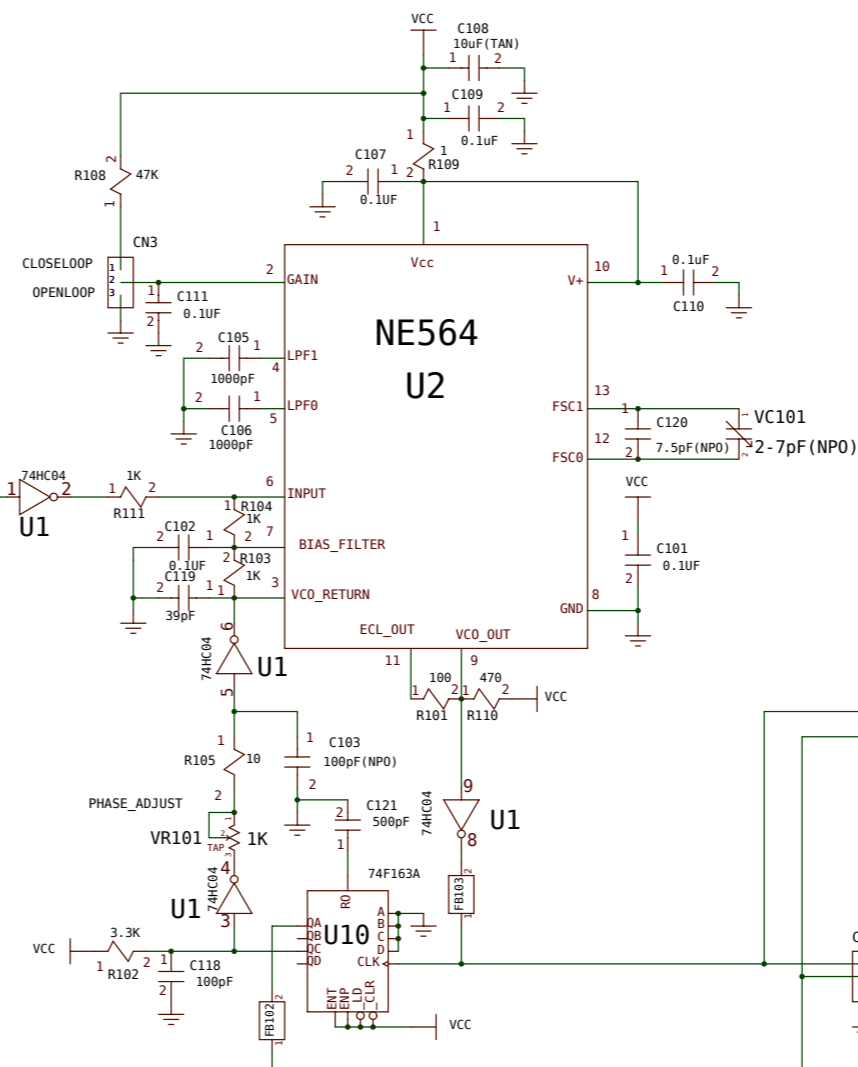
VCC
C108
10uF(TAN)
1 2
C109
1 2
0.1uF
1
1
R109
C107
2 1 2
0.1UF
R108 2 47K
1
1
CN3
CLOSELOOP 1
2
OPENLOOP 3
2
GAIN
Vcc
10
V+
1 0.1uF 2
C110
1 C111
2 0.1UF
NE564
U2
2 C105 1
LPF1
4
1000pF
2 1
LPF0
5
C106
1000pF
FSC1
13
1
C120
VC101
12
2
7.5pF(NPO)
2-7pF(NPO)
FSC0
74HC04
1 2
U1
1K
1 2
R111
6
INPUT
1 R104
1K
VCC
C102
2 1 2
7
BIAS_FILTER
0.1UF
1 R103
C119
2 1 2
1K
C101
0.1UF
3
VCO_RETURN
39pF
6
74HC04
U1
5
ECL_OUT
VCO_OUT
GND
8
11
9
100
470
1 2 1 2 VCC
R101 R110
1
R105 10
C103
100pF(NPO)
2
2
PHASE_ADJUST
VR101 1K
TAP
2
3
9
74HC04
U1
8
C121
2 500pF
1
U1 74HC04
4
3
74F163A
RO
A
B
C
D
DA
DB
DC
DD
U10
CLK
VCC
3.3K
1 2
R102
1 C118
2 100pF
FB103
2
1
FB102
2
1
ENT
ENP
LD
CLR
VCC
C